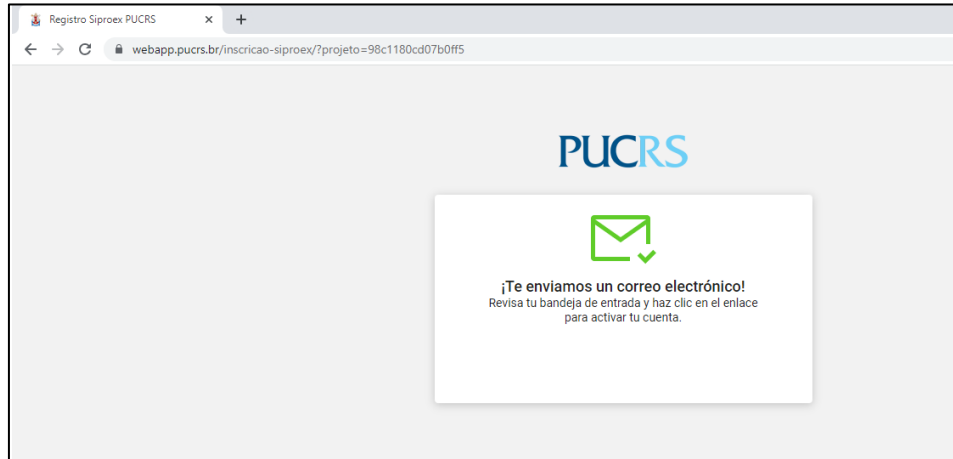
Registro Siproex PUCRS ×

webapp.pucrs.br/inscricao-siproex/?projeto=98c1180cd07b0ff5

PUCRS

¡Te enviamos un correo electrónico!
Revisa tu bandeja de entrada y haz clic en el enlace para activar tu cuenta.